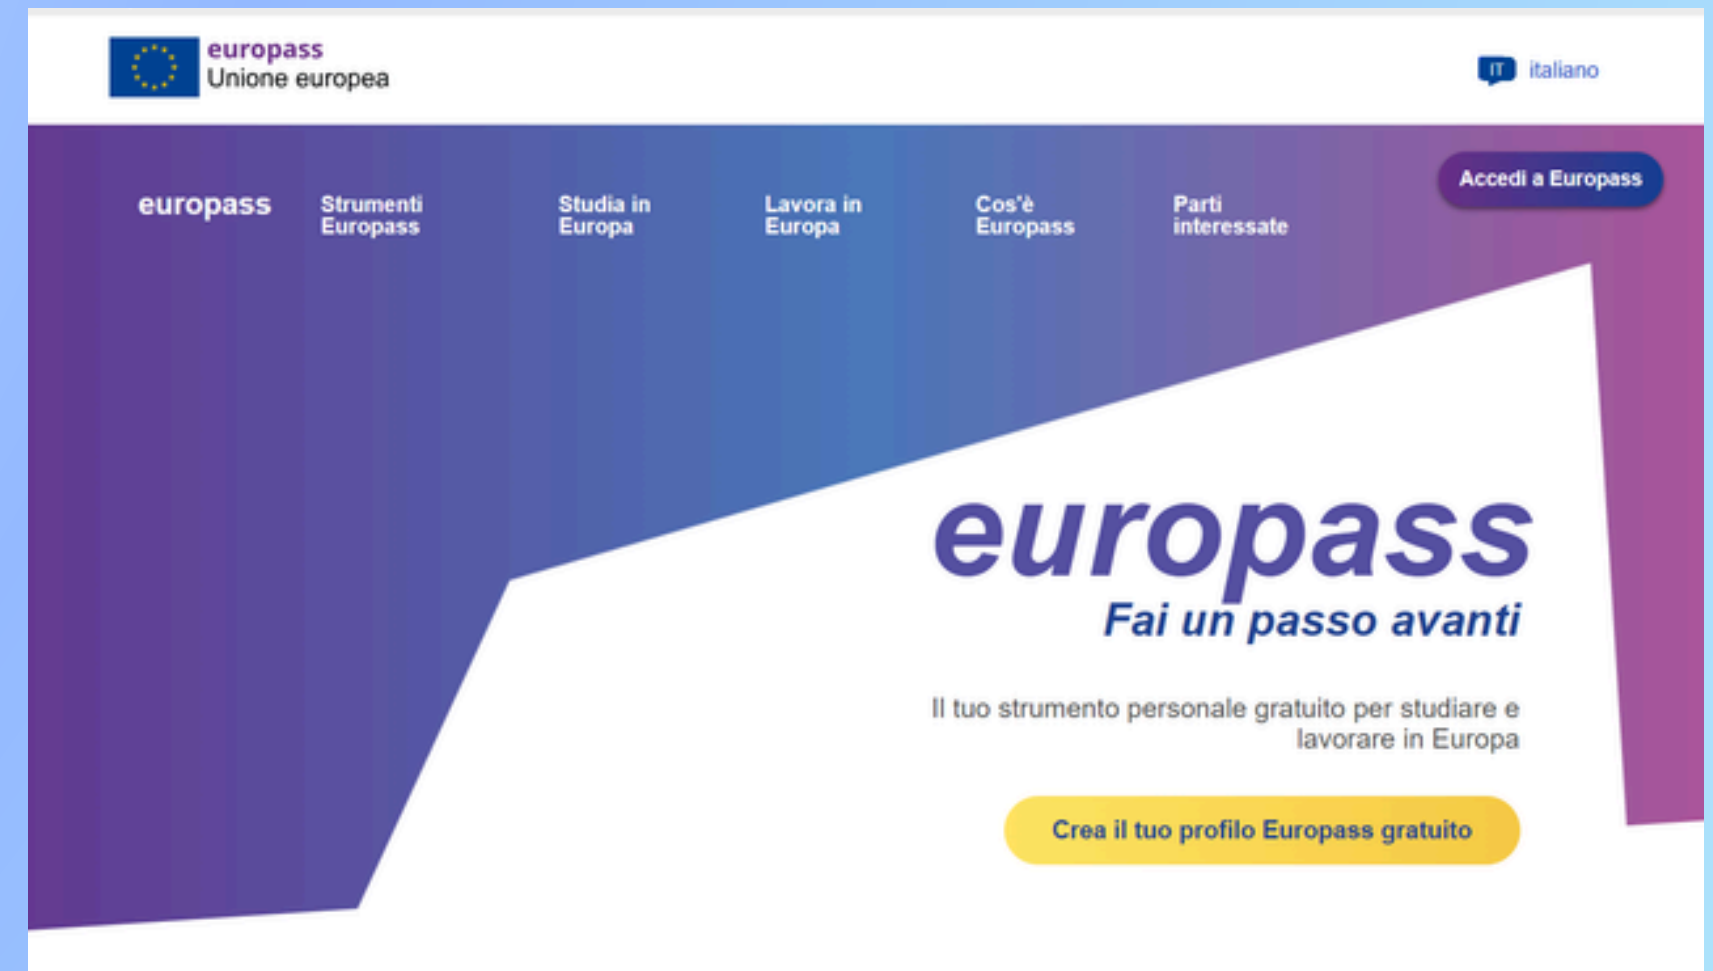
europass
Unione europea

IT italiano

europass

Strumenti Europass

Studia in Europa

Lavora in Europa

Cos'è Europass

Parti interessate

Accedi a Europass

europass

Fai un passo avanti

Il tuo strumento personale gratuito per studiare e lavorare in Europa

Crea il tuo profilo Europass gratuito